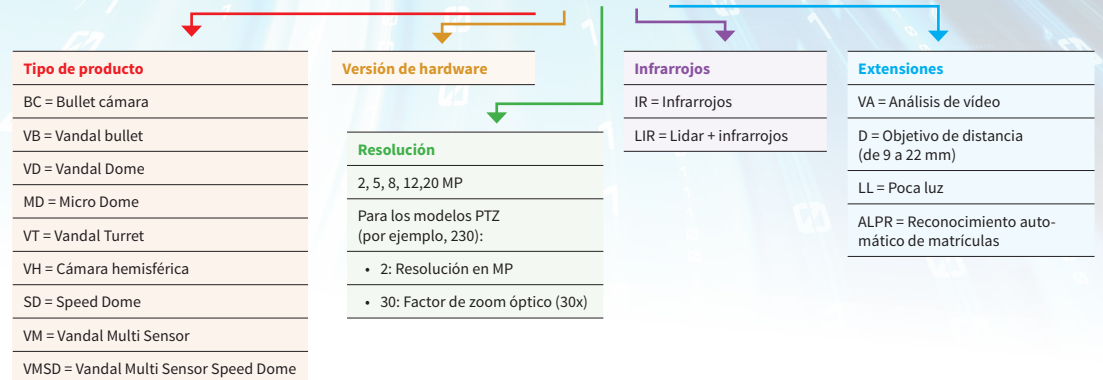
| Tipo de producto |
|---|
| BC = Bullet cámara |
| VB = Vandal bullet |
| VD = Vandal Dome |
| MD = Micro Dome |
| VT = Vandal Turret |
| VH = Cámara hemisférica |
| SD = Speed Dome |
| VM = Vandal Multi Sensor |
| VMSD = Vandal Multi Sensor Speed Dome |

| Versión de hardware |
|---|

| Resolución |
|---|
| 2, 5, 8, 12,20 MP |
| Para los modelos PTZ (por ejemplo, 230): |
| • 2: Resolución en MP |
| • 30: Factor de zoom óptico (30x) |

| Infrarrojos |
|---|
| IR = Infrarrojos |
| LIR = Lidar + infrarrojos |

| Extensiones |
|---|
| VA = Análisis de vídeo |
| D = Objetivo de distancia (de 9 a 22 mm) |
| LL = Poca luz |
| ALPR = Reconocimiento automático de matrículas |